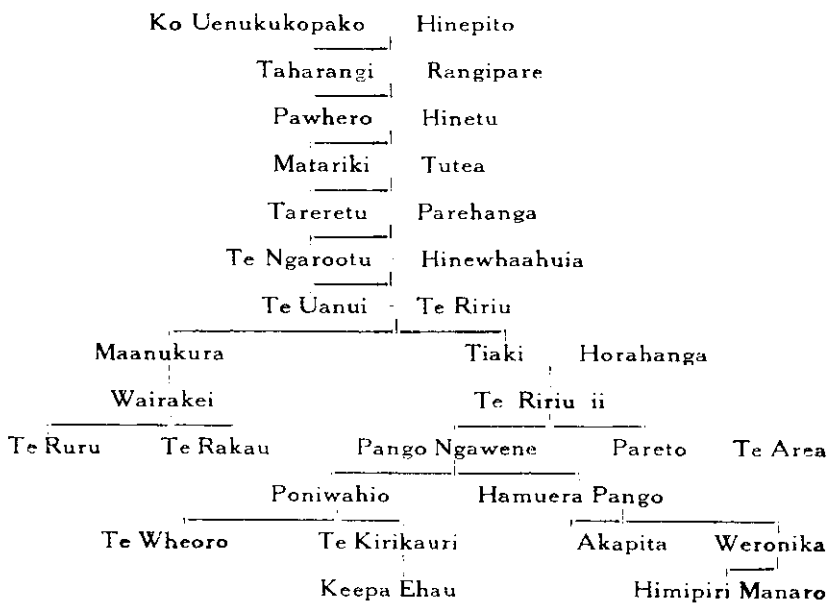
Ko Uenukukopako Hinepito

Taharangi Rangipare

Pawhero Hinetu

Matariki Tutea

Tareretu Parehanga

Te Ngarootu Hinewhaahuia

Te Uanui - Te Ririu

Maanukura

Tiaki Horahanga

Wairakei

Te Ririu ii

Te Ruru Te Rakau

Pango Ngawene Pareto Te Area

Poniwahio Hamuera Pango

Te Wheoro Te Kirikauri

Akapita Weronika

Keepa Ehau

Himipiri Manaro